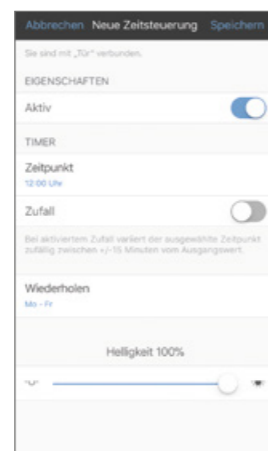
Abbrechen Neue Zeitsteuerung Speichern

Sie sind mit „Tür" verbunden.

EIGENSCHAFTEN

Aktiv

TIMER

Zeitpunkt
12:00 Uhr

Zufall

Bei aktiviertem Zufall variiert der ausgewählte Zeitpunkt zufällig zwischen +/-15 Minuten vom Ausgangswert.

Wiederholen
Mo - Fr

Helligkeit 100%